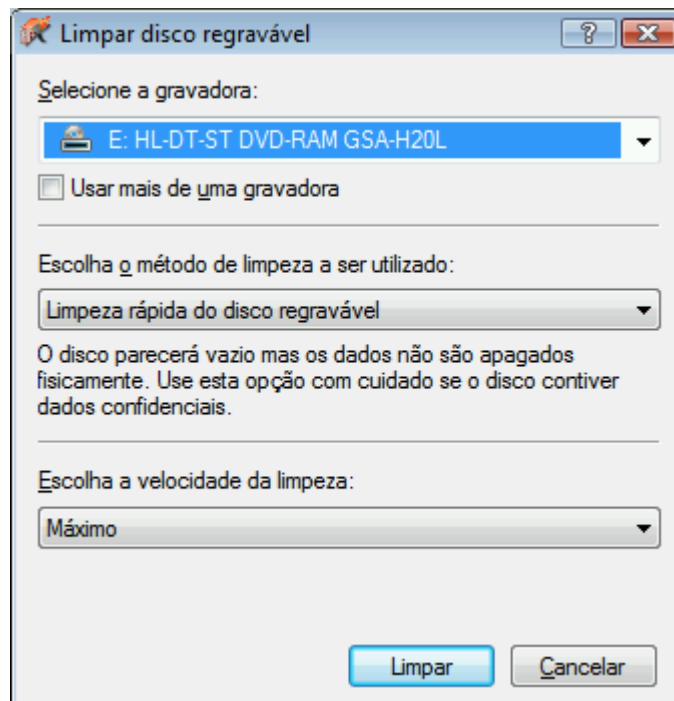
Limpar disco regravável

?

Selecione a gravadora:

E: HL-DT-ST DVD-RAM GSA-H20L

Usar mais de uma gravadora

Escolha o método de limpeza a ser utilizado:

Limpeza rápida do disco regravável

O disco parecerá vazio mas os dados não são apagados fisicamente. Use esta opção com cuidado se o disco contiver dados confidenciais.

Escolha a velocidade da limpeza:

Máximo

Limpar

Cancelar